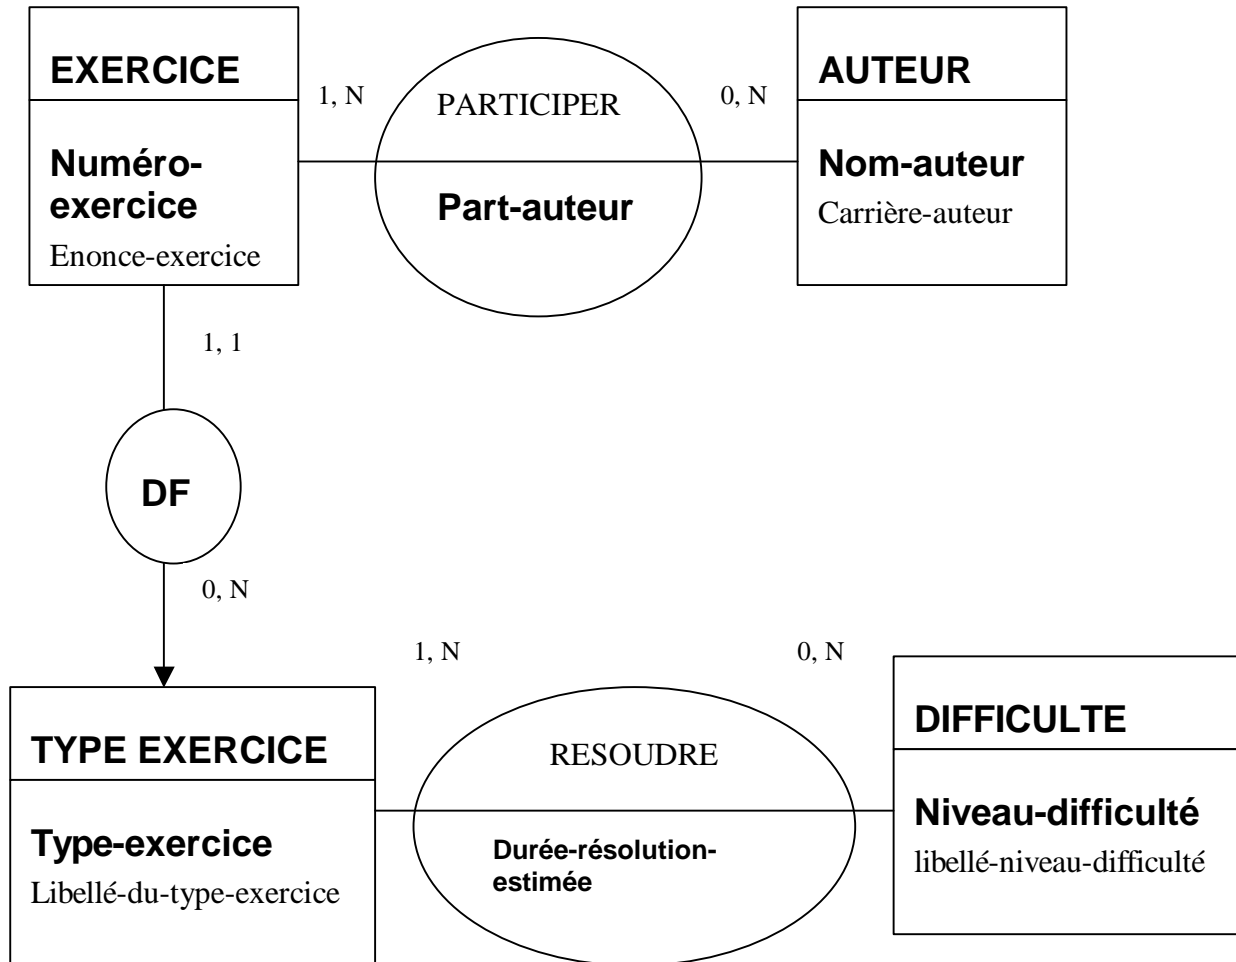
EXERCICE

Numéro-exercice

Enonce-exercice

1, N

PARTICIPER

Part-auteur

0, N

AUTEUR

Nom-auteur

Carrière-auteur

1, 1

DF

0, N

1, N

0, N

TYPE EXERCICE

Type-exercice

Libellé-du-type-exercice

RESOUDRE

Durée-résolution-estimée

DIFFICULTE

Niveau-difficulté

libellé-niveau-difficulté